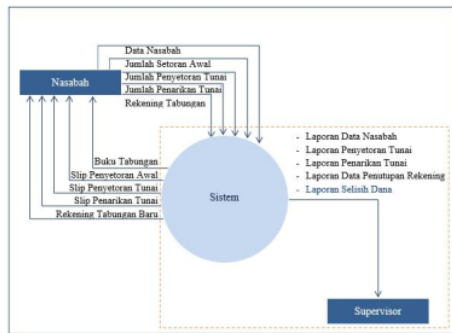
Nasabah

Data Nasabah
Jumlah Setoran Awal
Jumlah Penyetoran Tunai
Jumlah Penarikan Tunai
Rekening Tabungan

Buku Tabungan
Slip Penyetoran Awal
Slip Penyetoran Tunai
Slip Penarikan Tunai
Rekening Tabungan Baru

Sistem

- Laporan Data Nasabah
- Laporan Penyetoran Tunai
- Laporan Penarikan Tunai
- Laporan Data Penutupan Rekening
- Laporan Selisih Dana

Supervisor